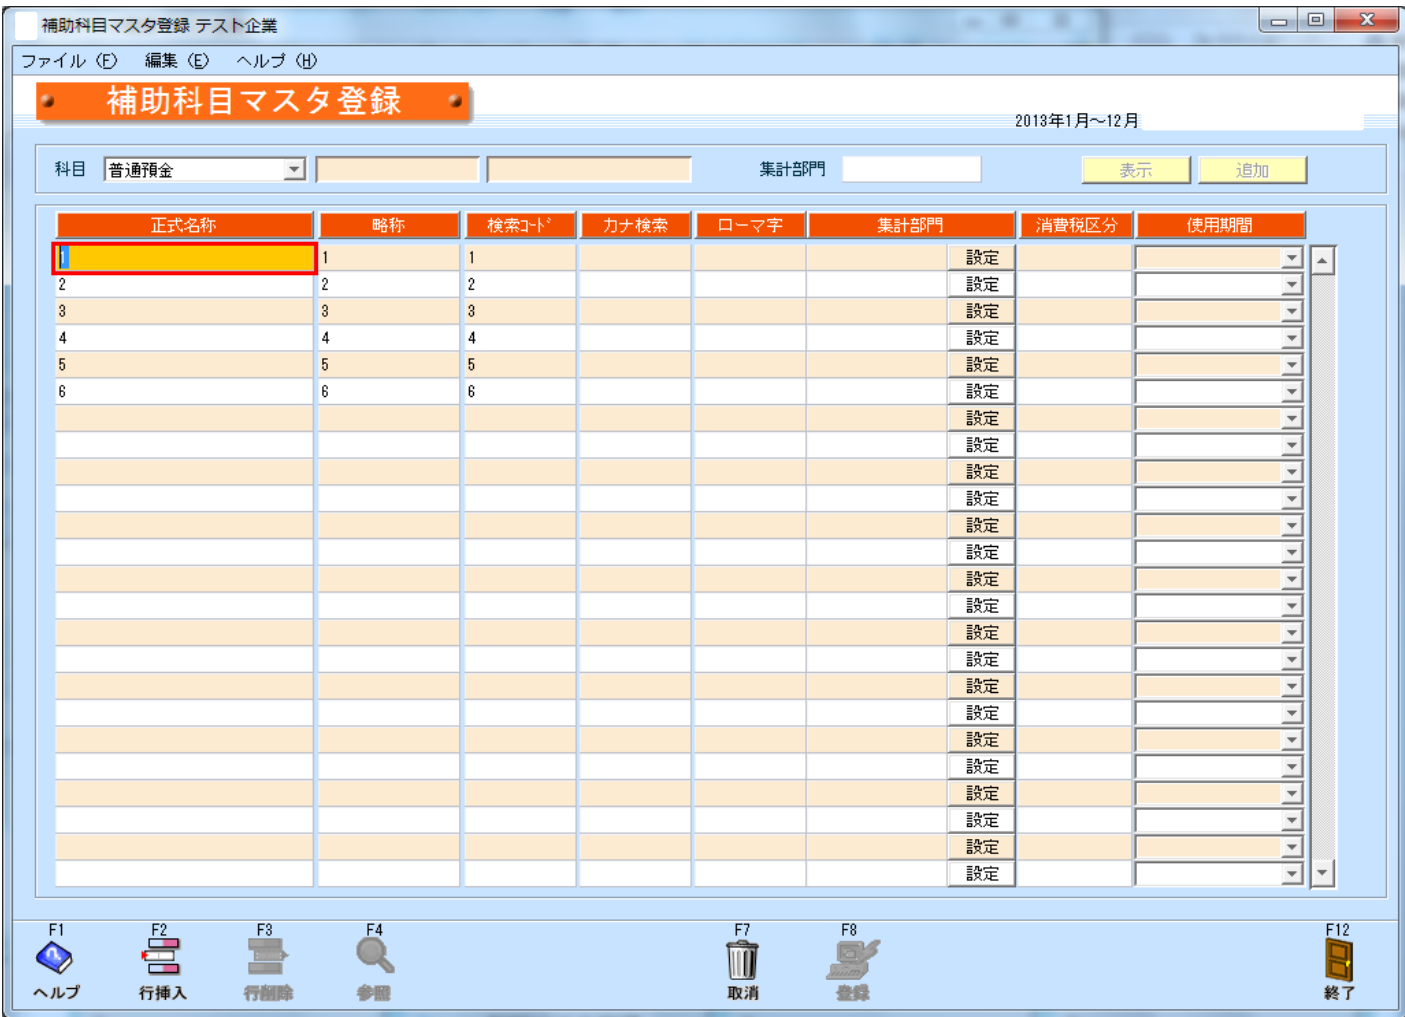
補助科目マスタ登録 テスト企業

ファイル (F)　編集 (E)　ヘルプ (H)

補助科目マスタ登録

2013年1月～12月

科目　普通預金　　　集計部門　　表示　追加

| 正式名称 | 略称 | 検索ｺｰﾄﾞ | カナ検索 | ローマ字 | 集計部門 | 消費税区分 | 使用期間 |
|---|---|---|---|---|---|---|---|
| 1 | 1 | 1 | | | 設定 | | |
| 2 | 2 | 2 | | | 設定 | | |
| 3 | 3 | 3 | | | 設定 | | |
| 4 | 4 | 4 | | | 設定 | | |
| 5 | 5 | 5 | | | 設定 | | |
| 6 | 6 | 6 | | | 設定 | | |
| | | | | | 設定 | | |
| | | | | | 設定 | | |
| | | | | | 設定 | | |
| | | | | | 設定 | | |
| | | | | | 設定 | | |
| | | | | | 設定 | | |
| | | | | | 設定 | | |
| | | | | | 設定 | | |
| | | | | | 設定 | | |
| | | | | | 設定 | | |
| | | | | | 設定 | | |
| | | | | | 設定 | | |
| | | | | | 設定 | | |
| | | | | | 設定 | | |
| | | | | | 設定 | | |
| | | | | | 設定 | | |
| | | | | | 設定 | | |
| | | | | | 設定 | | |

F1 ヘルプ　F2 行挿入　F3 行削除　F4 参照　F7 取消　F8 登録　F12 終了